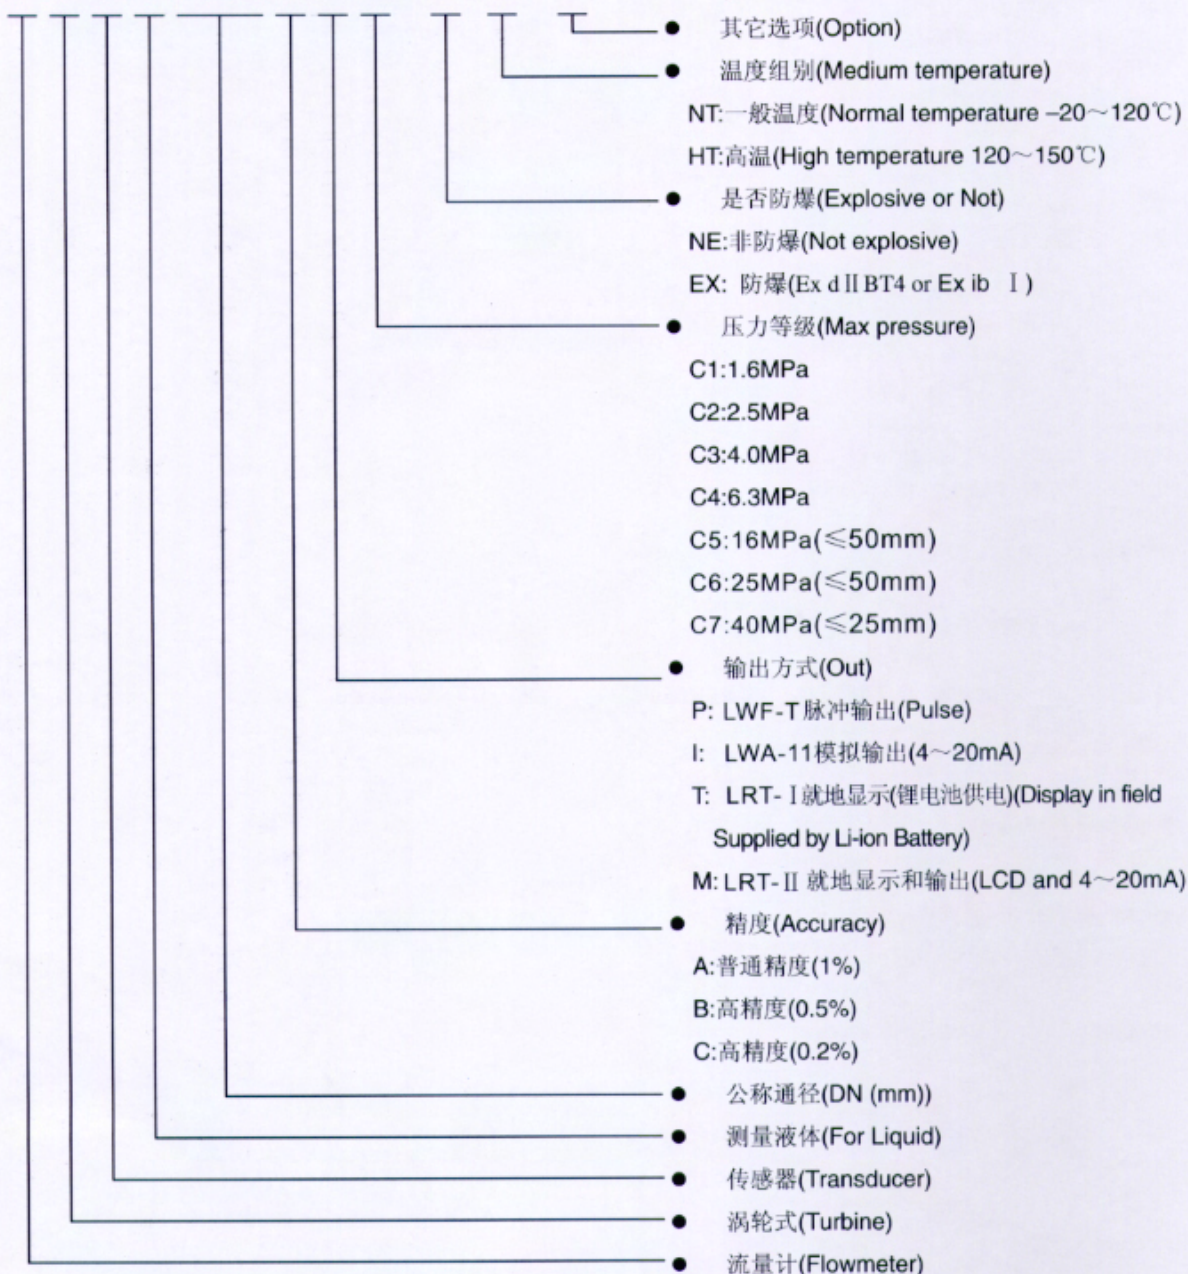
● 其它选项(Option)

● 温度组别(Medium temperature)

NT:一般温度(Normal temperature –20～120℃)

HT:高温(High temperature 120～150℃)

● 是否防爆(Explosive or Not)

NE:非防爆(Not explosive)

EX: 防爆(Ex d II BT4 or Ex ib I)

● 压力等级(Max pressure)

C1:1.6MPa

C2:2.5MPa

C3:4.0MPa

C4:6.3MPa

C5:16MPa(≤50mm)

C6:25MPa(≤50mm)

C7:40MPa(≤25mm)

● 输出方式(Out)

P: LWF-T脉冲输出(Pulse)

I: LWA-11模拟输出(4～20mA)

T: LRT-I就地显示(锂电池供电)(Display in field Supplied by Li-ion Battery)

M: LRT-II 就地显示和输出(LCD and 4～20mA)

● 精度(Accuracy)

A:普通精度(1%)

B:高精度(0.5%)

C:高精度(0.2%)

● 公称通径(DN (mm))

● 测量液体(For Liquid)

● 传感器(Transducer)

● 涡轮式(Turbine)

● 流量计(Flowmeter)